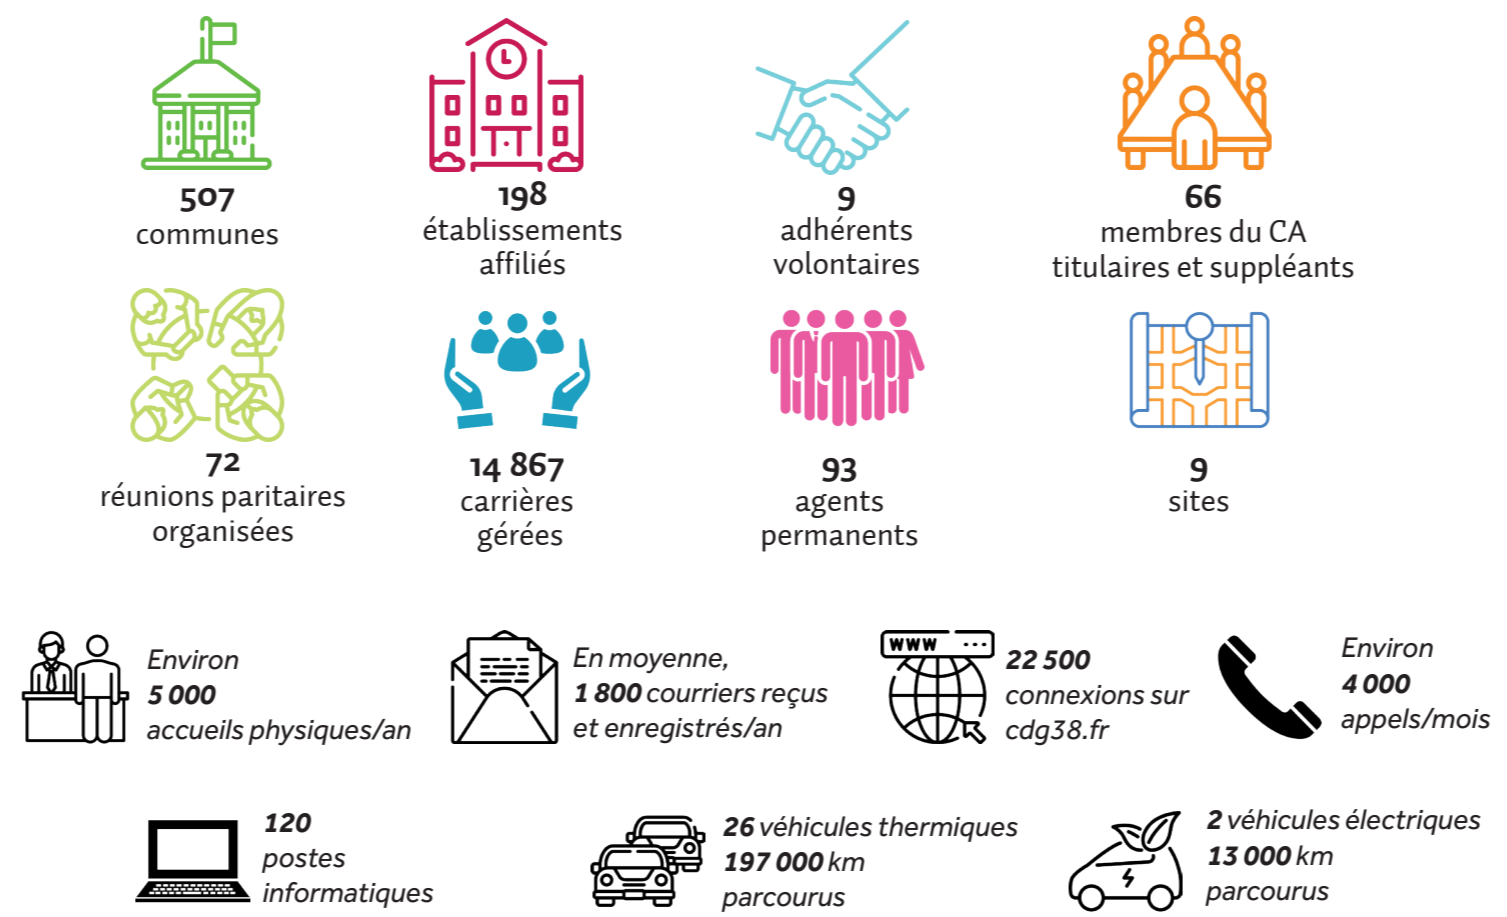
507
communes

198
établissements affiliés

9
adhérents volontaires

66
membres du CA titulaires et suppléants

72
réunions paritaires organisées

14 867
carrières gérées

93
agents permanents

9
sites

Environ
5 000
accueils physiques/an

En moyenne,
1 800 courriers reçus et enregistrés/an

WWW
22 500
connexions sur cdg38.fr

Environ
4 000
appels/mois

120
postes informatiques

26 véhicules thermiques
197 000 km
parcourus

2 véhicules électriques
13 000 km
parcourus